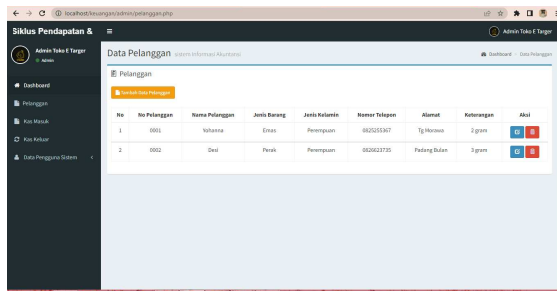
localhost/keuangan/admin/pelanggan.php

Siklus Pendapatan &

Admin Toko E Targer

Admin Toko E Targer
Admin

Dashboard
Pelanggan
Kas Masuk
Kas Keluar
Data Pengguna Sistem

Data Pelanggan Sistem Informasi Akuntansi

Dashboard > Data Pelanggan

Pelanggan

Tambah Data Pelanggan

| No | No Pelanggan | Nama Pelanggan | Jenis Barang | Jenis Kelamin | Nomor Telepon | Alamat | Keterangan | Aksi |
|---|---|---|---|---|---|---|---|---|
| 1 | 0001 | Yohanna | Emas | Perempuan | 0823255367 | Tg Morawa | 2 gram | |
| 2 | 0002 | Desi | Perak | Perempuan | 0826623735 | Padang Bulan | 3 gram | |